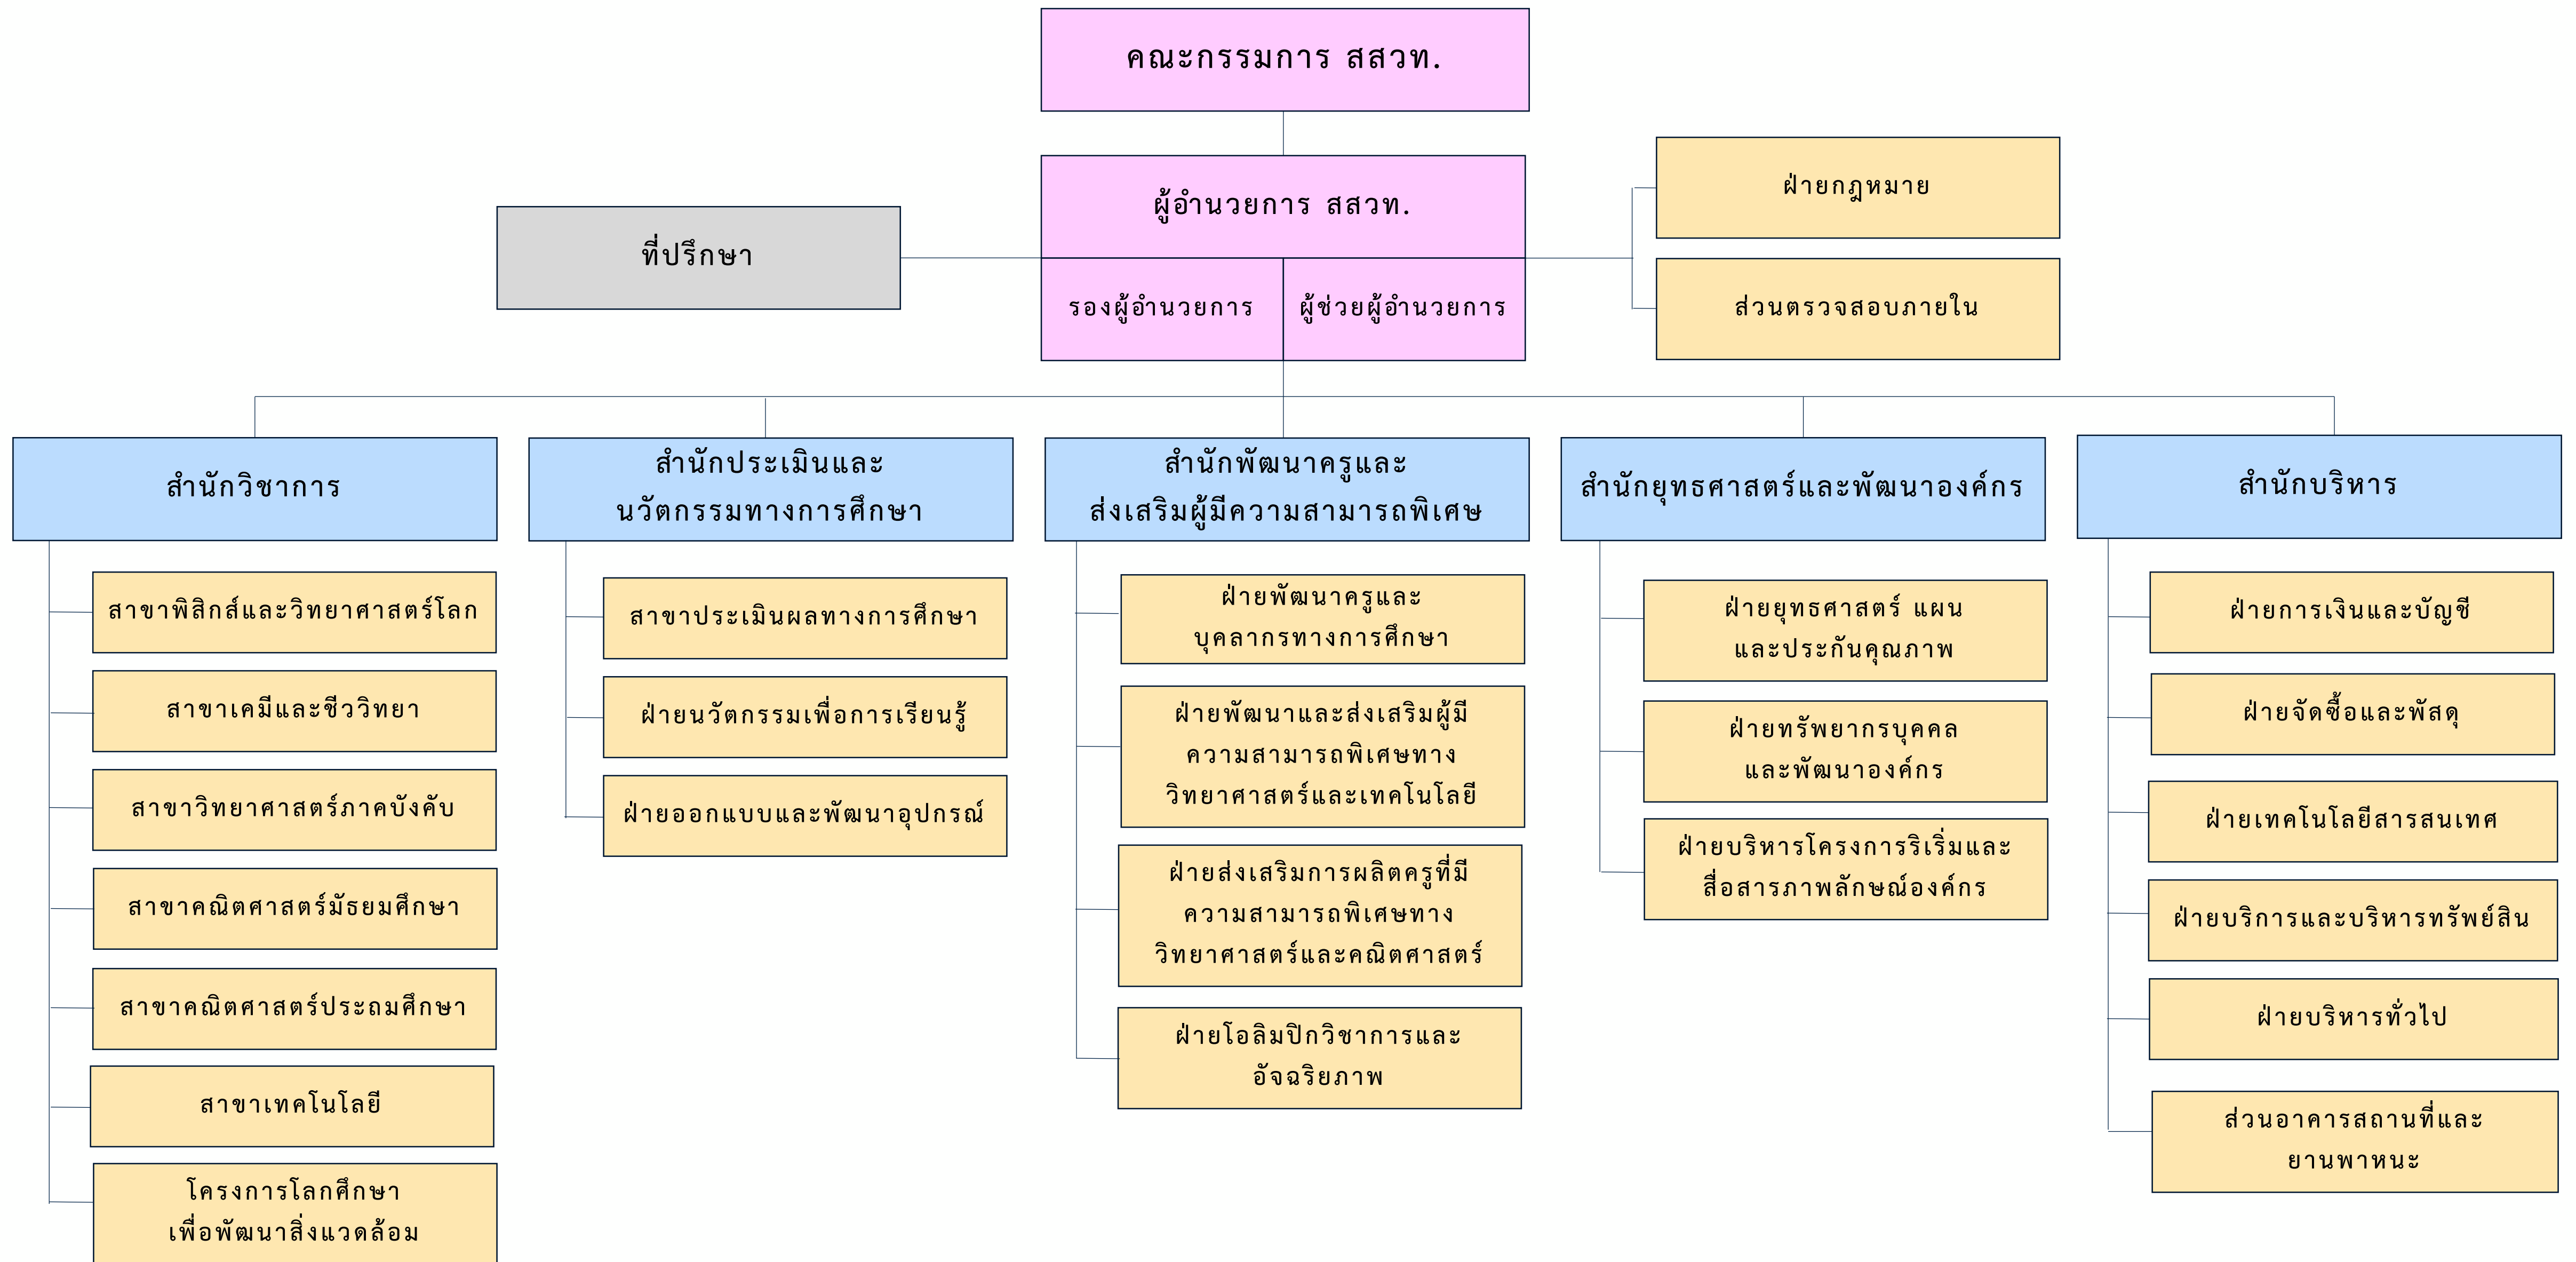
คณะกรรมการ สสวท.

ผู้อำนวยการ สสวท.

รองผู้อำนวยการ

ผู้ช่วยผู้อำนวยการ

ที่ปรึกษา

ฝ่ายกฎหมาย

ส่วนตรวจสอบภายใน

สำนักวิชาการ

สาขาฟิสิกส์และวิทยาศาสตร์โลก

สาขาเคมีและชีววิทยา

สาขาวิทยาศาสตร์ภาคบังคับ

สาขาคณิตศาสตร์มัธยมศึกษา

สาขาคณิตศาสตร์ประถมศึกษา

สาขาเทคโนโลยี

โครงการโลกศึกษา เพื่อพัฒนาสิ่งแวดล้อม

สำนักประเมินและ นวัตกรรมทางการศึกษา

สาขาประเมินผลทางการศึกษา

ฝ่ายนวัตกรรมเพื่อการเรียนรู้

ฝ่ายออกแบบและพัฒนาอุปกรณ์

สำนักพัฒนาครูและ ส่งเสริมผู้มีความสามารถพิเศษ

ฝ่ายพัฒนาครูและ บุคลากรทางการศึกษา

ฝ่ายพัฒนาและส่งเสริมผู้มี ความสามารถพิเศษทาง วิทยาศาสตร์และเทคโนโลยี

ฝ่ายส่งเสริมการผลิตครูที่มี ความสามารถพิเศษทาง วิทยาศาสตร์และคณิตศาสตร์

ฝ่ายโอลิมปิกวิชาการและ อัจฉริยภาพ

สำนักยุทธศาสตร์และพัฒนาองค์กร

ฝ่ายยุทธศาสตร์ แผน และประกันคุณภาพ

ฝ่ายทรัพยากรบุคคล และพัฒนาองค์กร

ฝ่ายบริหารโครงการริเริ่มและ สื่อสารภาพลักษณ์องค์กร

สำนักบริหาร

ฝ่ายการเงินและบัญชี

ฝ่ายจัดซื้อและพัสดุ

ฝ่ายเทคโนโลยีสารสนเทศ

ฝ่ายบริการและบริหารทรัพย์สิน

ฝ่ายบริหารทั่วไป

ส่วนอาคารสถานที่และ ยานพาหนะ